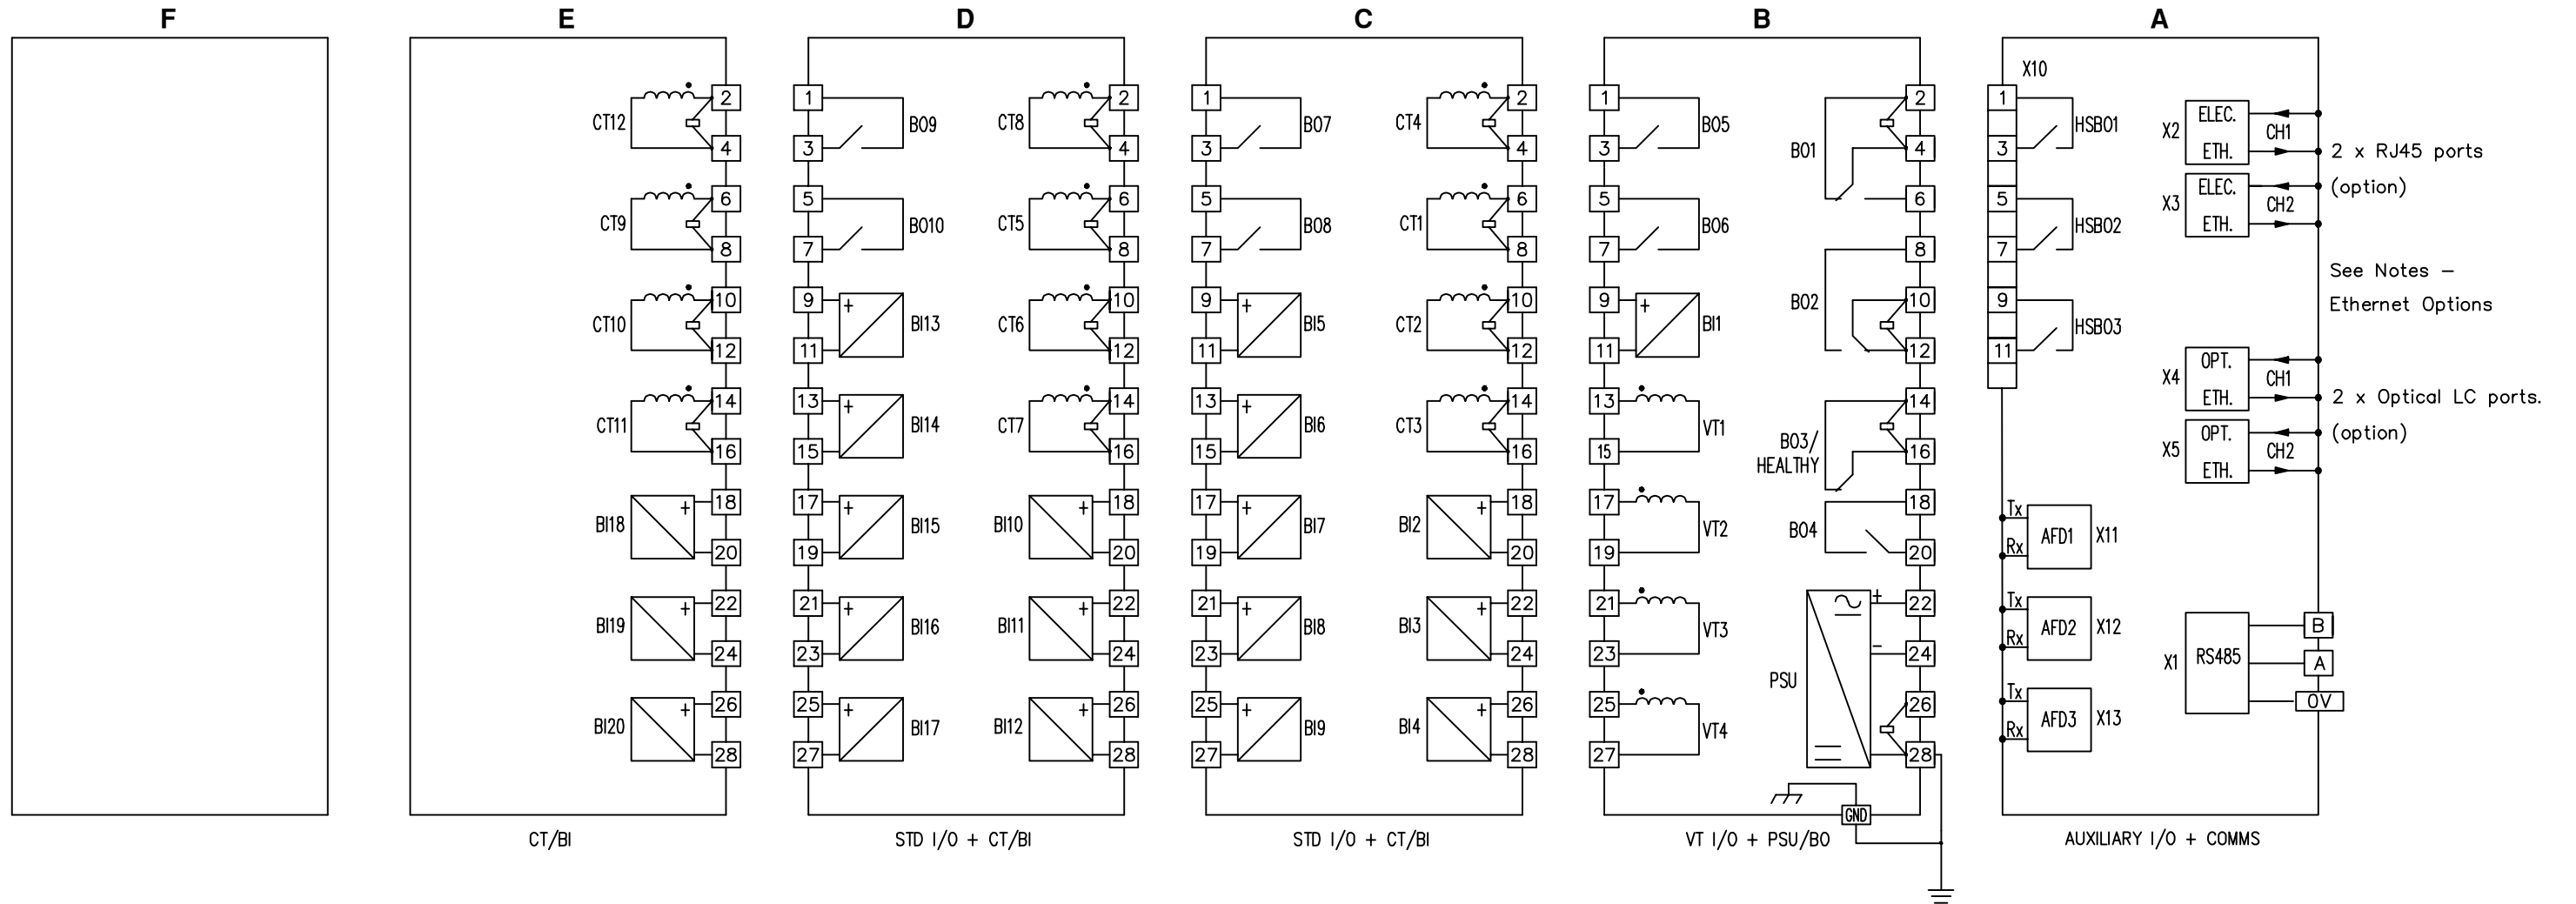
F

E

CT12 2 4
CT9 6 8
CT10 10 12
CT11 14 16
BI18 18 20
BI19 22 24
BI20 26 28

CT/BI

D

1 3 BO9
5 7 BO10
9 11 BI13
13 15 BI14
17 19 BI15
21 23 BI16
25 27 BI17

CT8 2 4
CT5 6 8
CT6 10 12
CT7 14 16
BI10 18 20
BI11 22 24
BI12 26 28

STD I/O + CT/BI

C

1 3 BO7
5 7 BO8
9 11 BI5
13 15 BI6
17 19 BI7
21 23 BI8
25 27 BI9

CT4 2 4
CT1 6 8
CT2 10 12
CT3 14 16
BI2 18 20
BI3 22 24
BI4 26 28

STD I/O + CT/BI

B

1 3 BO5
5 7 BO6
9 11 BI1
13 15 VT1
17 19 VT2
21 23 VT3
25 27 VT4

BO1 2 4 6
BO2 8 10 12
BO3/ HEALTHY 14 16 18
BO4 20
PSU 22 + 24 − 26 28
GND

VT I/O + PSU/BO

A

X10
1 3 HSBO1
5 7 HSBO2
9 11 HSBO3

Tx Rx AFD1 X11
Tx Rx AFD2 X12
Tx Rx AFD3 X13

X2 ELEC. ETH. CH1
X3 ELEC. ETH. CH2
2 x RJ45 ports (option)

See Notes – Ethernet Options

X4 OPT. ETH. CH1
X5 OPT. ETH. CH2
2 x Optical LC ports. (option)

X1 RS485 B A 0V

AUXILIARY I/O + COMMS